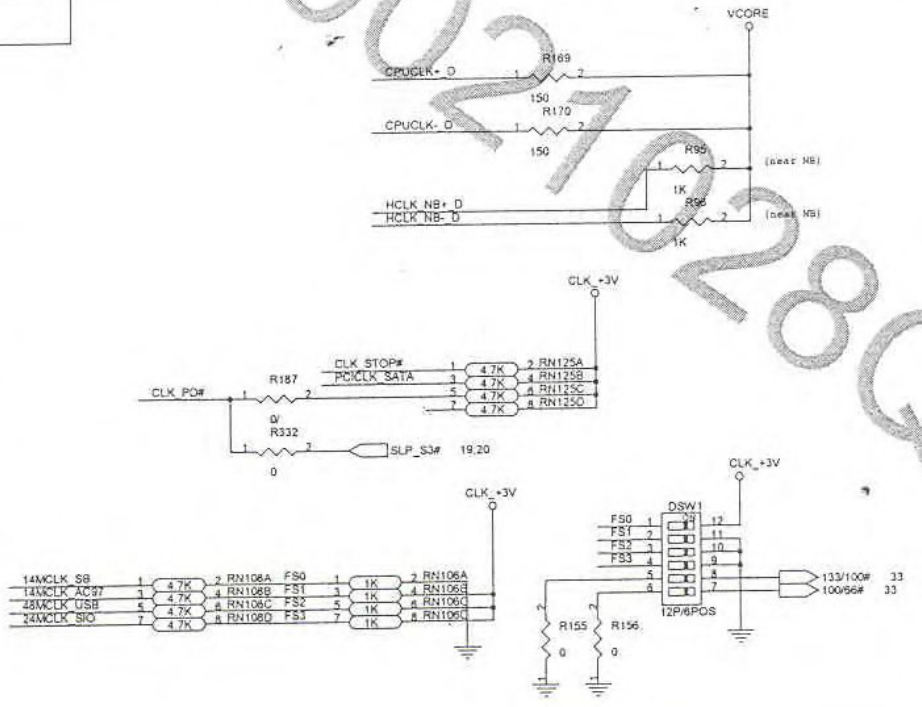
VCORE

CPUCLK+_D
1 R169 2
150

CPUCLK-_D
1 R170 2
150

1 R95 2 (near NB)
1K

HCLK_NB+_D
HCLK_NB-_D
1 R96 2 (near NB)
1K

CLK_+3V

CLK_STOP#
PCICLK_SATA
1 4.7K 2 RN125A
3 4.7K 4 RN125B
5 4.7K 6 RN125C
7 4.7K 8 RN125D

CLK_PD#
1 R187 2
0/
R332
1 2
0
SLP_S3# 19,20

CLK_+3V
DSW1
FS0 1 12
FS1 2 11
FS2 3 10
FS3 4 9
5 8
6 7
12P/6POS
133/100# 33
100/66# 33
R155 0
R156 0

CLK_+3V

14MCLK_SB 1 4.7K 2 RN108A FS0 1 1K 2 RN106A
14MCLK_AC97 3 4.7K 4 RN108B FS1 3 1K 4 RN106B
48MCLK_USB 5 4.7K 6 RN108C FS2 5 1K 6 RN106C
24MCLK_SIO 7 4.7K 8 RN108D FS3 7 1K 8 RN106D